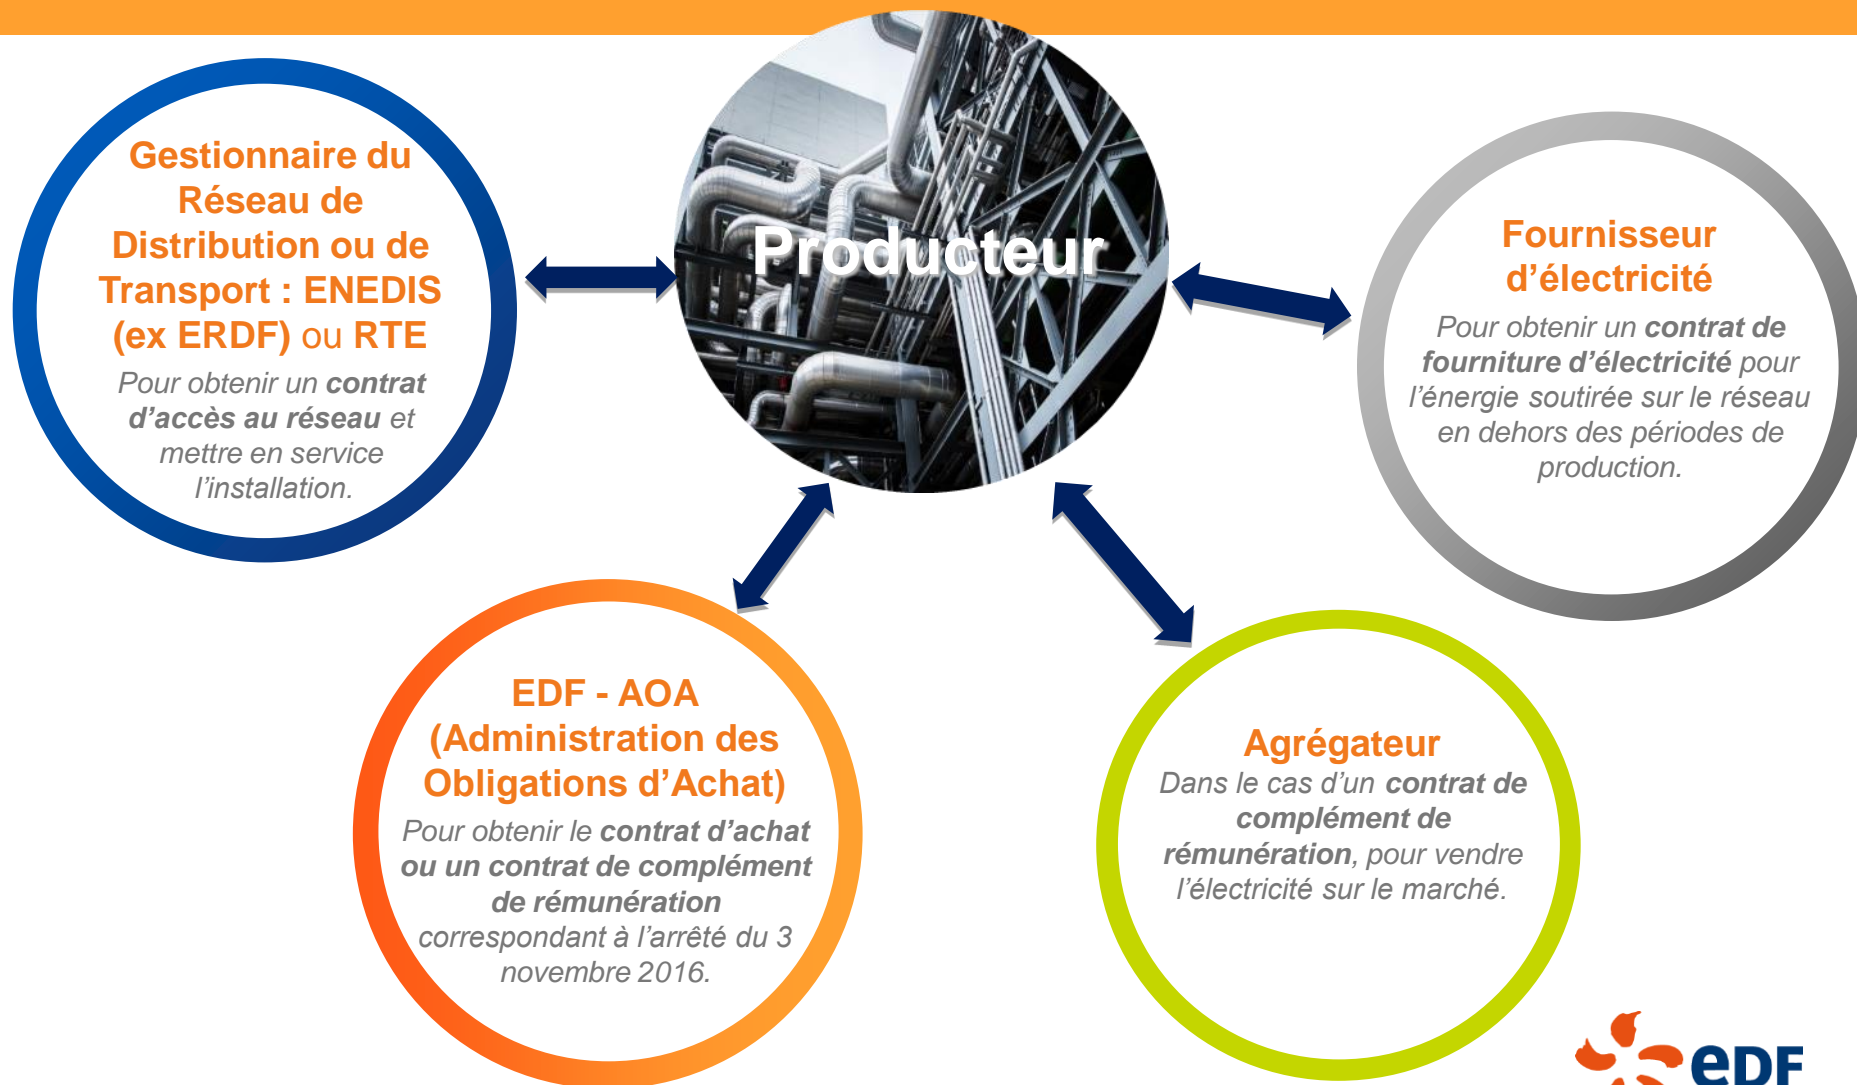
Gestionnaire du Réseau de Distribution ou de Transport : ENEDIS (ex ERDF) ou RTE

Pour obtenir un contrat d'accès au réseau et mettre en service l'installation.

Producteur

Fournisseur d'électricité

Pour obtenir un contrat de fourniture d'électricité pour l'énergie soutirée sur le réseau en dehors des périodes de production.

EDF - AOA (Administration des Obligations d'Achat)

Pour obtenir le contrat d'achat ou un contrat de complément de rémunération correspondant à l'arrêté du 3 novembre 2016.

Agrégateur

Dans le cas d'un contrat de complément de rémunération, pour vendre l'électricité sur le marché.

eDF